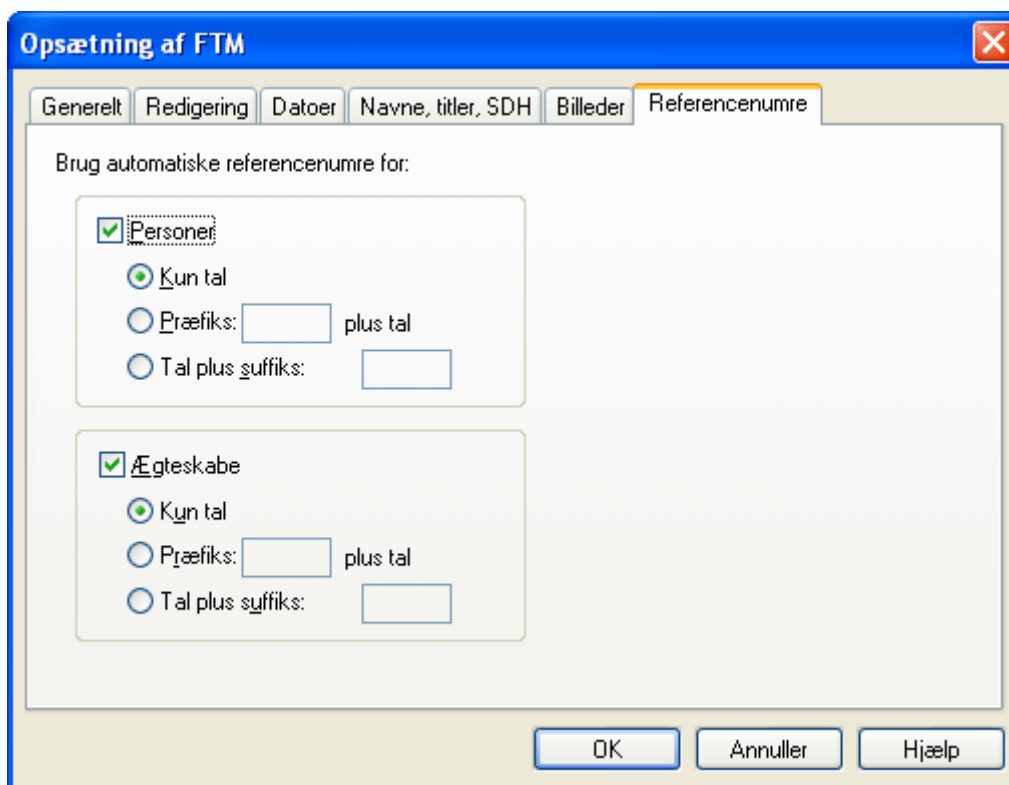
Opsætning af FTM

Generelt | Redigering | Datoer | Navne, titler, SDH | Billeder | Referencenumre

Brug automatiske referencenumre for:

Personer
Kun tal
Præfiks: plus tal
Tal plus suffiks:

Ægteskabe
Kun tal
Præfiks: plus tal
Tal plus suffiks:

OK | Annuller | Hjælp